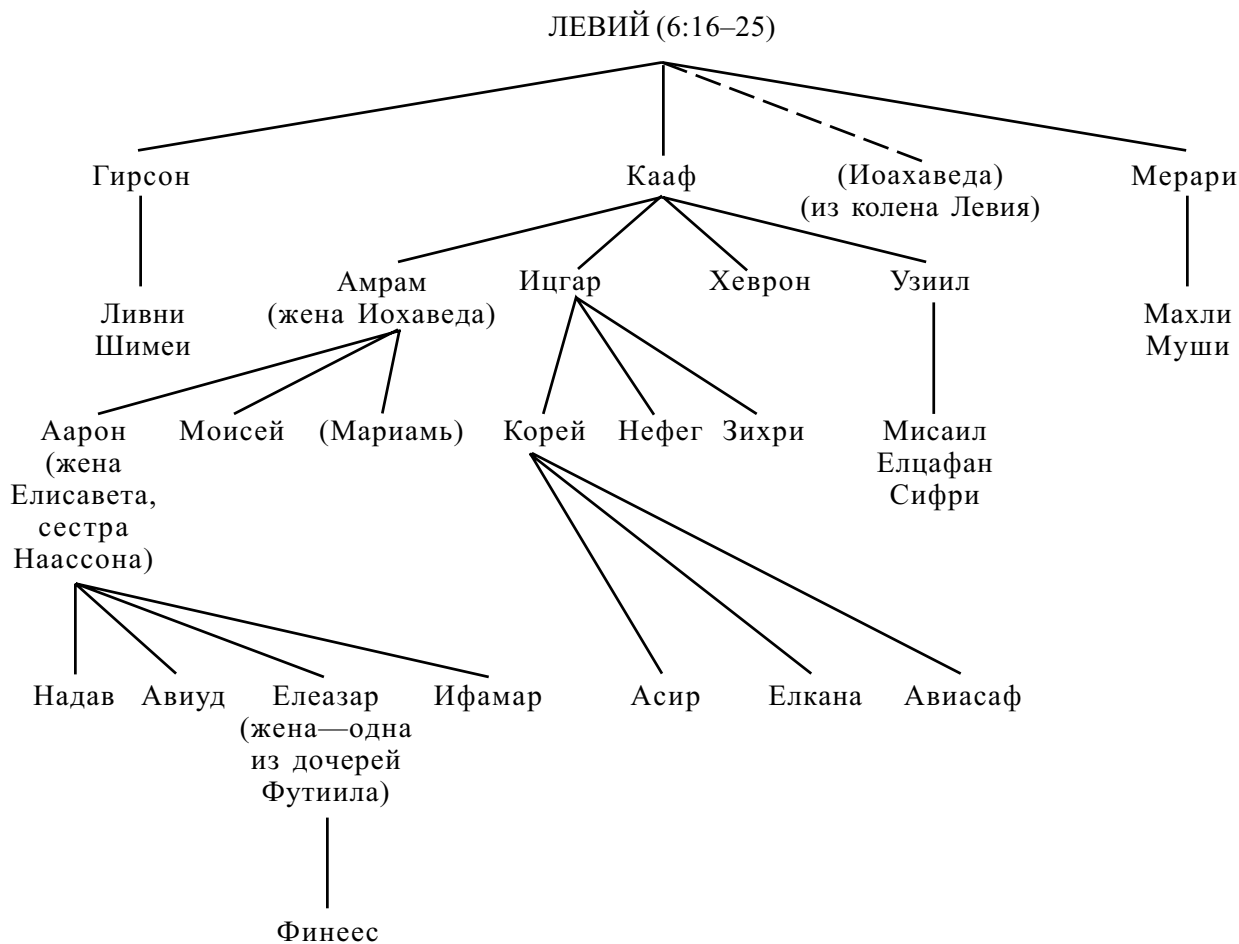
ЛЕВИЙ (6:16–25)

Гирсон

Кааф

(Иоахаведа)
(из колена Левия)

Мерари

Ливни
Шимеи

Амрам
(жена Иохаведа)

Ицгар

Хеврон

Узиил

Махли
Муши

Аарон
(жена
Елисавета,
сестра
Наассона)

Моисей

(Мариамь)

Корей

Нефег

Зихри

Мисаил
Елцафан
Сифри

Надав

Авиуд

Елеазар
(жена—одна
из дочерей
Футиила)

Ифамар

Асир

Елкана

Авиасаф

Финеес